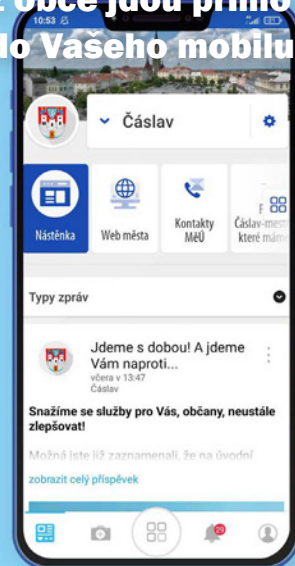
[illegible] obce jdou přímo do Vašeho mobilu

10:53

Čáslav

Nástěnka

Web města

Kontakty MěÚ

Čáslav-me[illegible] které máme

Typy zpráv

Jdeme s dobou! A jdeme Vám naproti...

včera v 13:47

Čáslav

Snažíme se služby pro Vás, občany, neustále zlepšovat!

Možná jste již zaznamenali, že na úvodní

zobrazit celý příspěvek

29